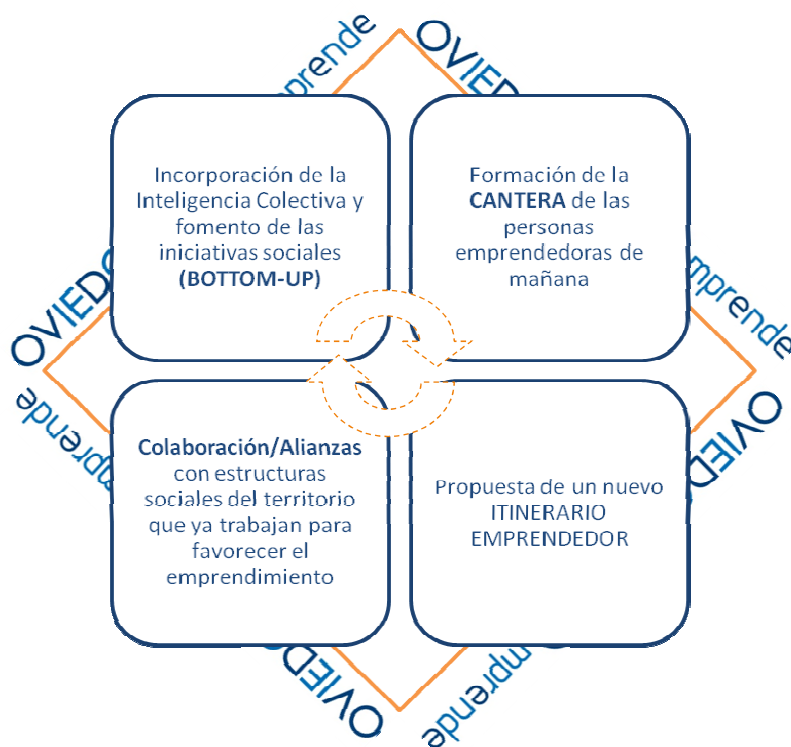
OVIEDO emprende

Incorporación de la Inteligencia Colectiva y fomento de las iniciativas sociales (BOTTOM-UP)

Formación de la CANTERA de las personas emprendedoras de mañana

OVIEDO emprende

OVIEDO emprende

Colaboración/Alianzas con estructuras sociales del territorio que ya trabajan para favorecer el emprendimiento

Propuesta de un nuevo ITINERARIO EMPRENDEDOR

OVIEDO emprende